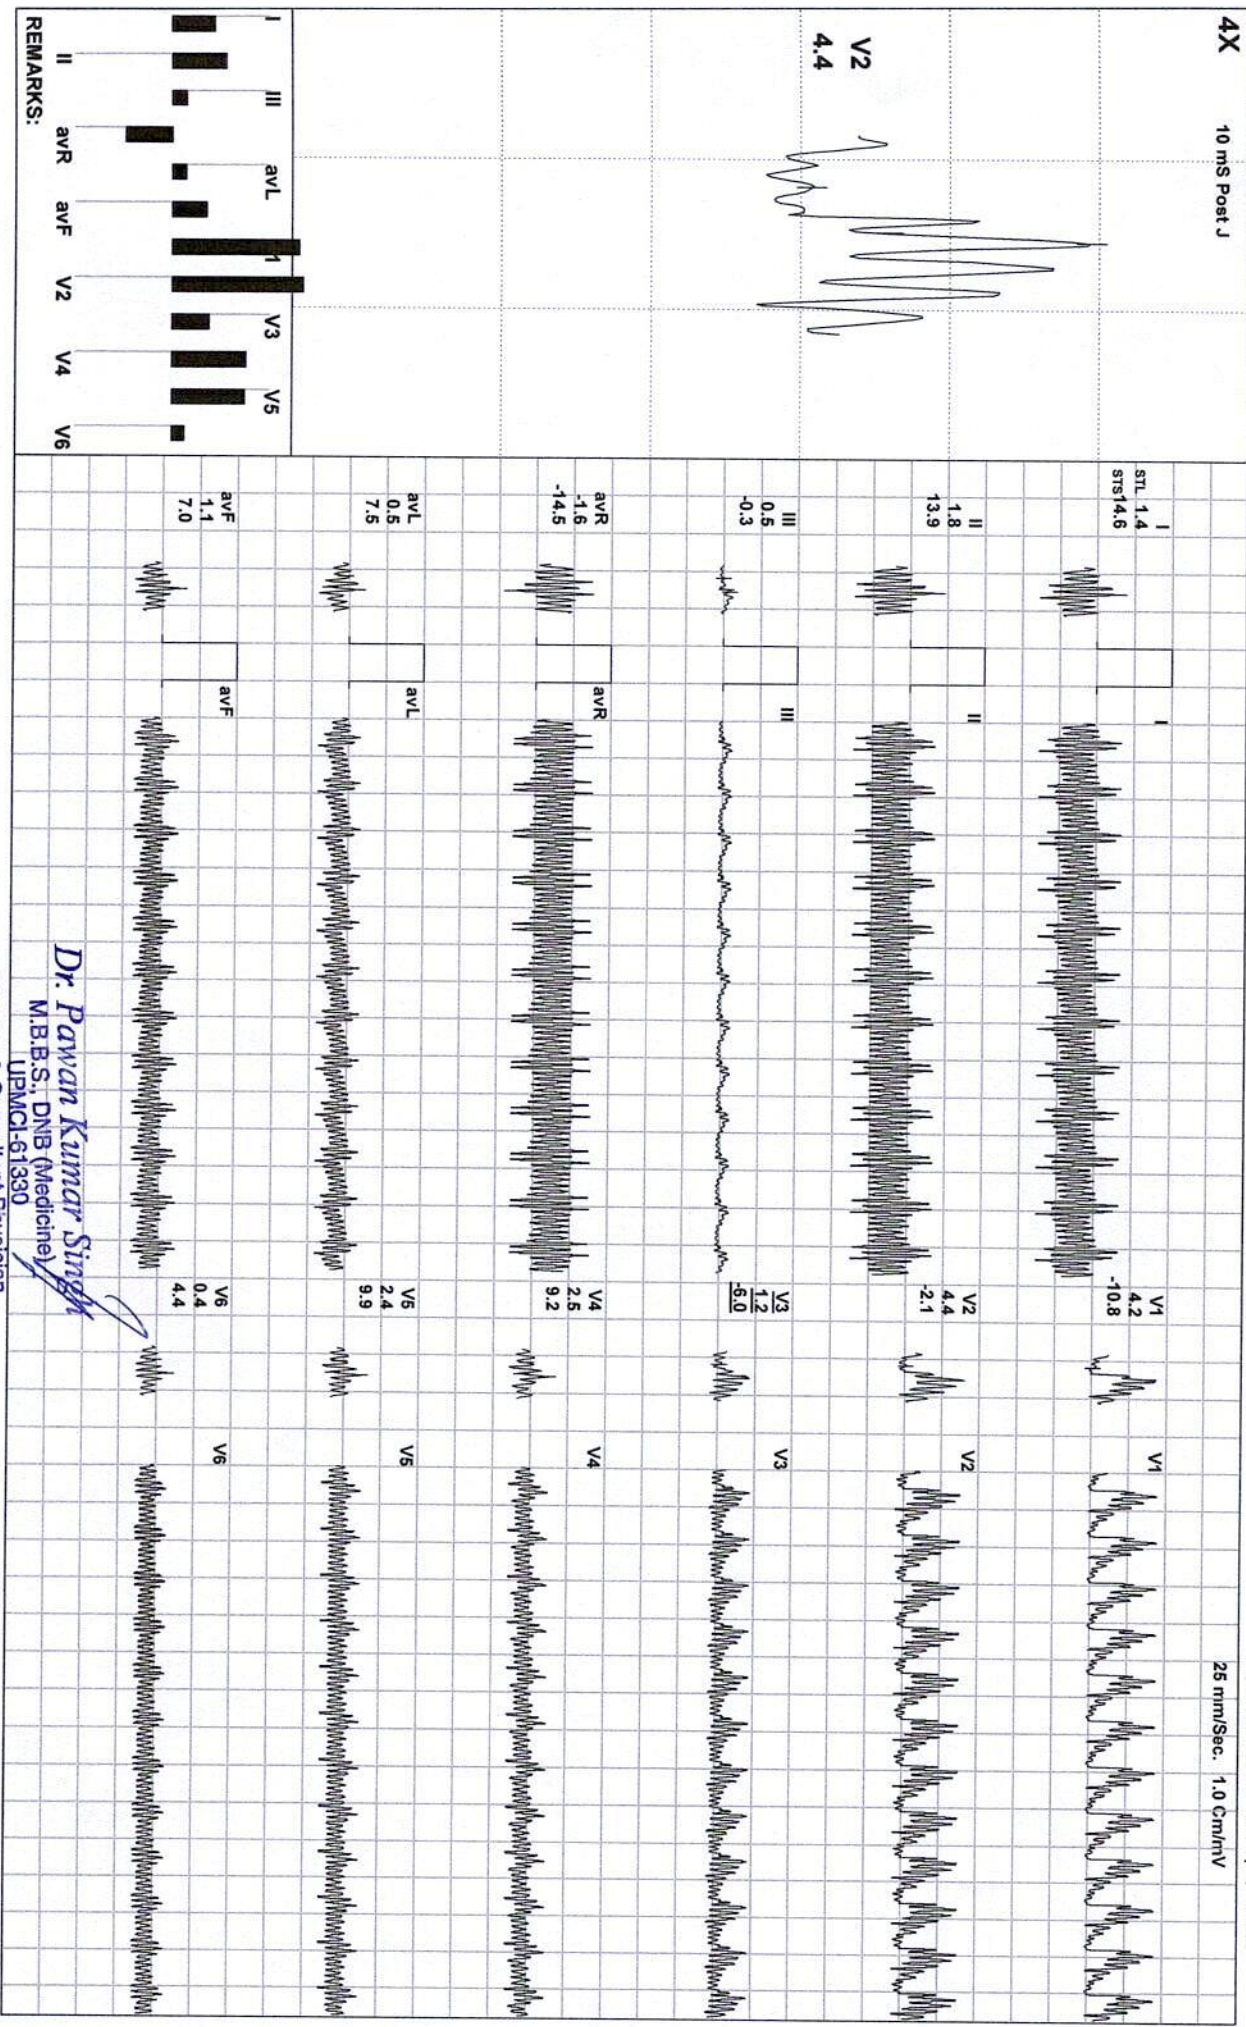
4X 10 mS Post J

V2
4.4

I III avL II V3 V5
II avR avF V2 V4 V6

REMARKS:

STL 1.4
STS 14.6
I

II
1.8
13.9

III
0.5
-0.3

avR
-1.6
-14.5

avL
0.5
7.5

avF
1.1
7.0

I
II
III
avR
avL
avF

V1
4.2
-10.8

V2
4.4
-2.1

V3
1.2
-6.0

V4
2.5
9.2

V5
2.4
9.9

V6
0.4
4.4

V1
V2
V3
V4
V5
V6

25 mm/Sec. 1.0 Cm/mV

Dr. Pawan Kumar Singh
M.B.B.S., DNB (Medicine)
UPMCI-61330
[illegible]